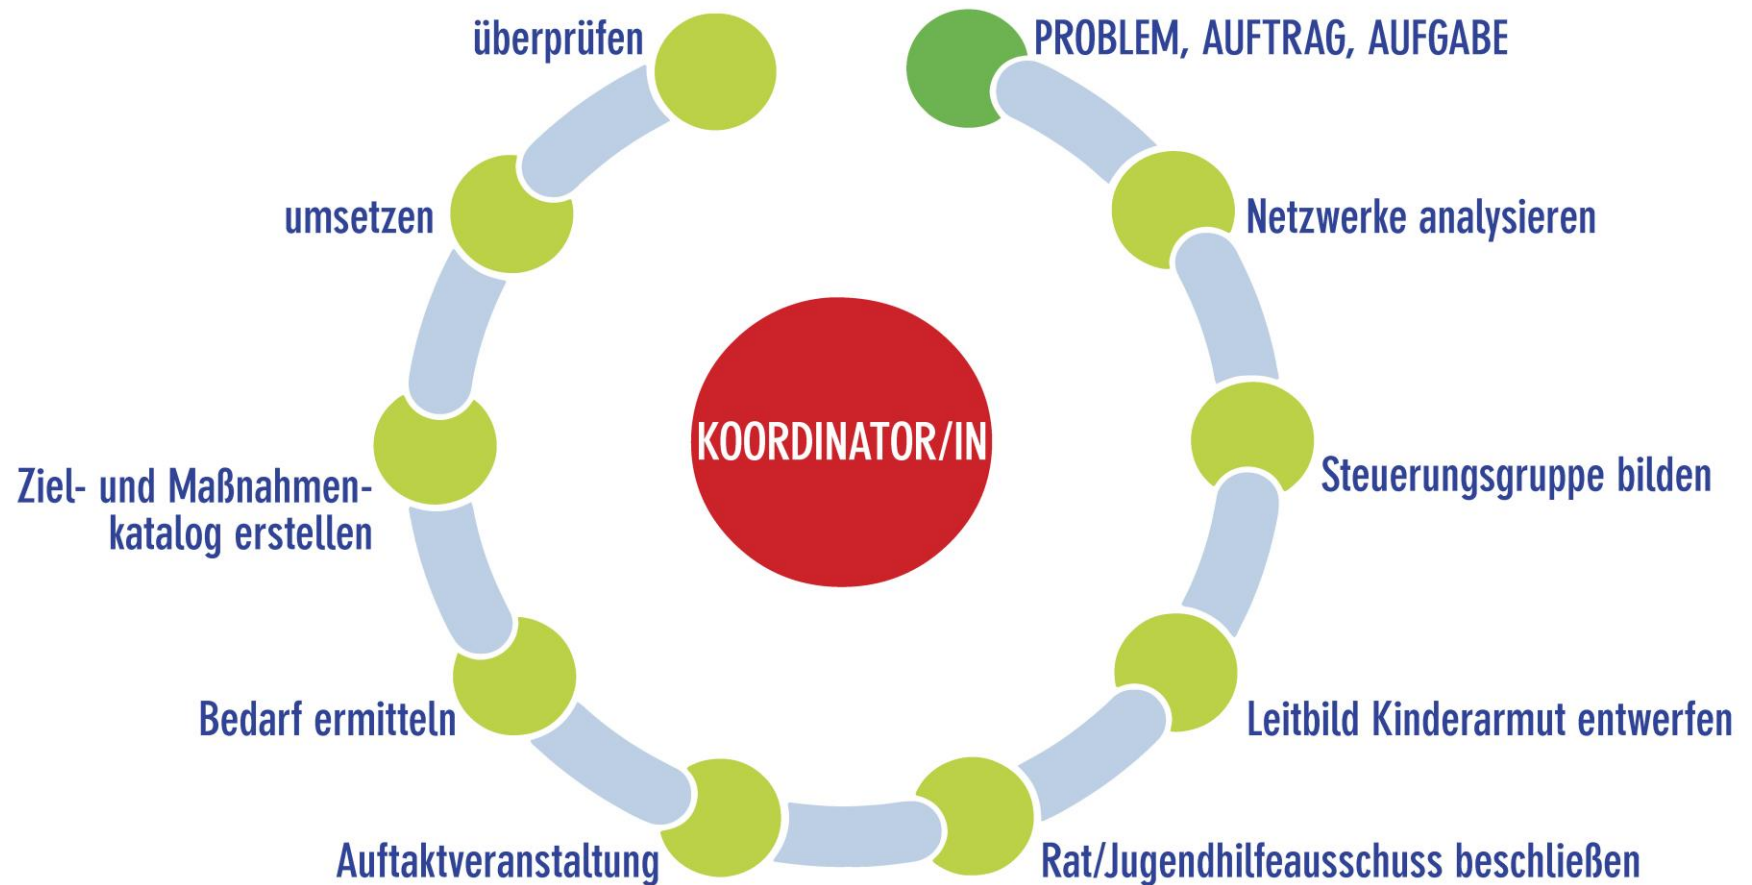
PROBLEM, AUFTRAG, AUFGABE

Netzwerke analysieren

Steuerungsgruppe bilden

Leitbild Kinderarmut entwerfen

Rat/Jugendhilfeausschuss beschließen

Auftaktveranstaltung

Bedarf ermitteln

Ziel- und Maßnahmenkatalog erstellen

umsetzen

überprüfen

KOORDINATOR/IN